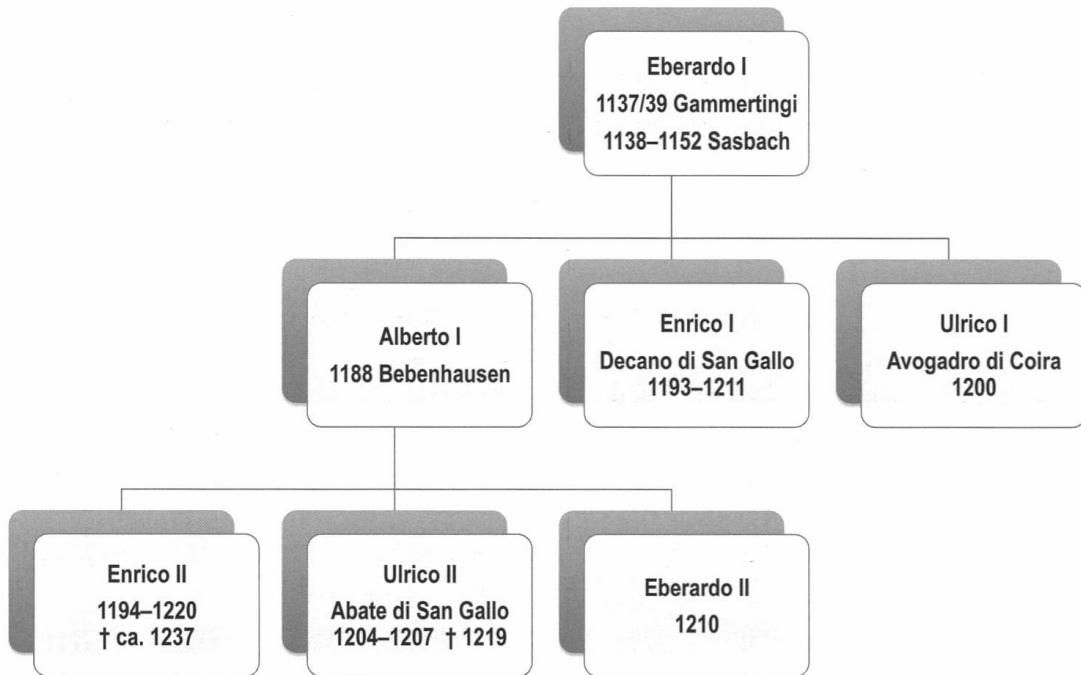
Eberardo I
1137/39 Gammertingi
1138–1152 Sasbach

Alberto I
1188 Bebenhausen

Enrico I
Decano di San Gallo
1193–1211

Ulrico I
Avogadro di Coira
1200

Enrico II
1194–1220
† ca. 1237

Ulrico II
Abate di San Gallo
1204–1207 † 1219

Eberardo II
1210